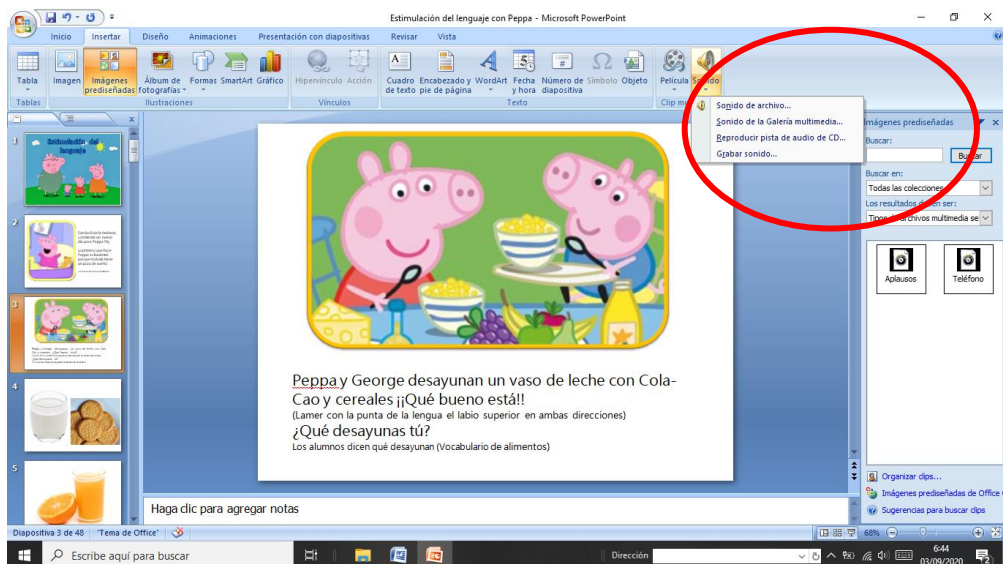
Estimulación del lenguaje con Peppa - Microsoft PowerPoint

Inicio Insertar Diseño Animaciones Presentación con diapositivas Revisar Vista

Tabla Imagen Imágenes prediseñadas Álbum de fotografías Formas SmartArt Gráfico Hipervínculo Acción Cuadro de texto Encabezado y pie de página WordArt Fecha y hora Número de diapositiva Símbolo Objeto Película Sonido

Tablas Ilustraciones Vínculos Texto Clip m

Sonido de archivo...
Sonido de la Galería multimedia...
Reproducir pista de audio de CD...
Grabar sonido...

Imágenes prediseñadas
Buscar:
Buscar
Buscar en:
Todas las colecciones
Los resultados deben ser:
Tipos de archivos multimedia se
Aplausos
Teléfono
Organizar clips...
Imágenes prediseñadas de Office
Sugerencias para buscar clips

Estimulación del lenguaje

Peppa y George desayunan un vaso de leche con Cola-Cao y cereales ¡¡Qué bueno está!!
(Lamer con la punta de la lengua el labio superior en ambas direcciones)
¿Qué desayunas tú?
Los alumnos dicen qué desayunan (Vocabulario de alimentos)

Haga clic para agregar notas

Diapositiva 3 de 48 "Tema de Office" 68%

Escribe aquí para buscar Dirección 6:44 03/09/2020